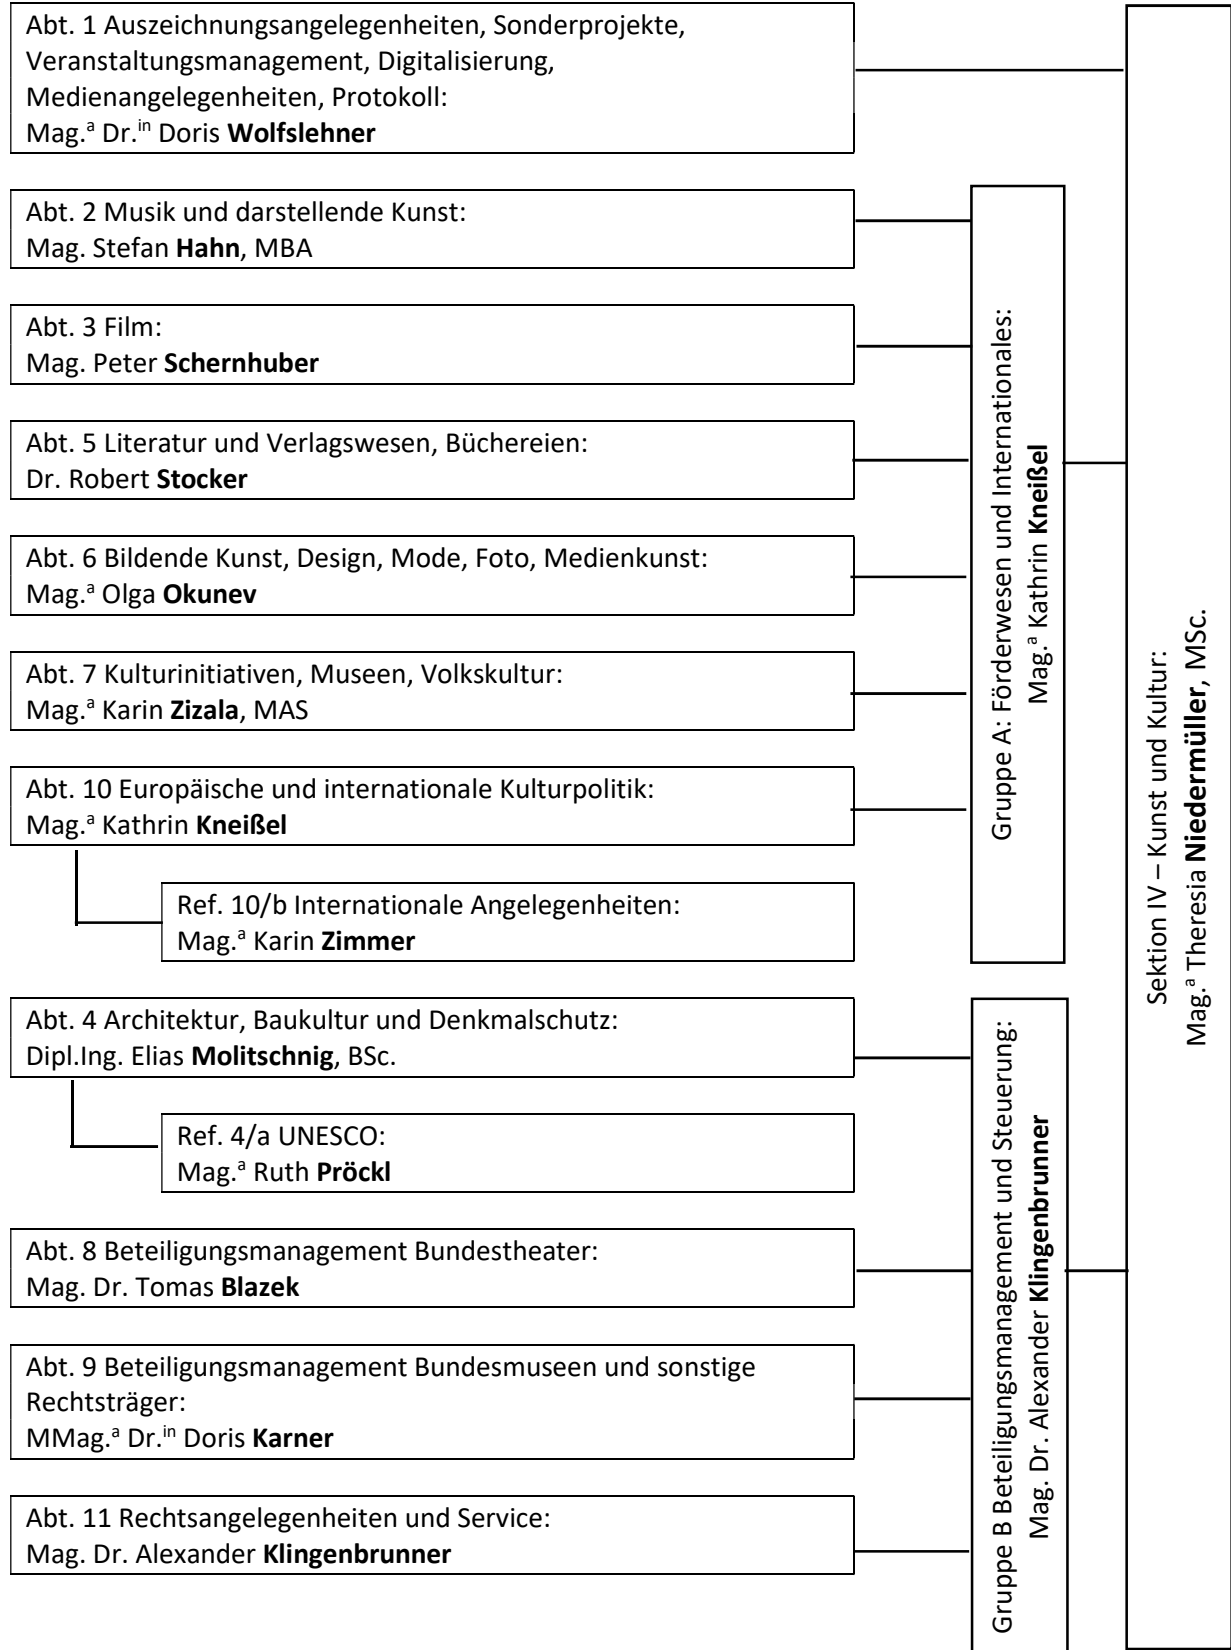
Abt. 1 Auszeichnungsangelegenheiten, Sonderprojekte, Veranstaltungsmanagement, Digitalisierung, Medienangelegenheiten, Protokoll:
Mag.$^{a}$ Dr.$^{in}$ Doris **Wolfslehner**

Abt. 2 Musik und darstellende Kunst:
Mag. Stefan **Hahn**, MBA

Abt. 3 Film:
Mag. Peter **Schernhuber**

Abt. 5 Literatur und Verlagswesen, Büchereien:
Dr. Robert **Stocker**

Abt. 6 Bildende Kunst, Design, Mode, Foto, Medienkunst:
Mag.$^{a}$ Olga **Okunev**

Abt. 7 Kulturinitiativen, Museen, Volkskultur:
Mag.$^{a}$ Karin **Zizala**, MAS

Abt. 10 Europäische und internationale Kulturpolitik:
Mag.$^{a}$ Kathrin **Kneißel**

Ref. 10/b Internationale Angelegenheiten:
Mag.$^{a}$ Karin **Zimmer**

Gruppe A: Förderwesen und Internationales:
Mag.$^{a}$ Kathrin **Kneißel**

Abt. 4 Architektur, Baukultur und Denkmalschutz:
Dipl.Ing. Elias **Molitschnig**, BSc.

Ref. 4/a UNESCO:
Mag.$^{a}$ Ruth **Pröckl**

Abt. 8 Beteiligungsmanagement Bundestheater:
Mag. Dr. Tomas **Blazek**

Abt. 9 Beteiligungsmanagement Bundesmuseen und sonstige Rechtsträger:
MMag.$^{a}$ Dr.$^{in}$ Doris **Karner**

Abt. 11 Rechtsangelegenheiten und Service:
Mag. Dr. Alexander **Klingenbrunner**

Gruppe B Beteiligungsmanagement und Steuerung:
Mag. Dr. Alexander **Klingenbrunner**

Sektion IV – Kunst und Kultur:
Mag.$^{a}$ Theresia **Niedermüller**, MSc.